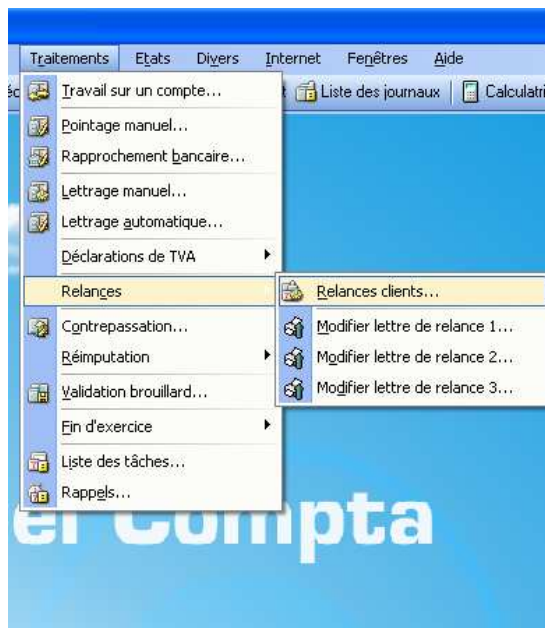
Traitements Etats Divers Internet Fenêtres Aide

éc Liste des journaux | Calculatri

Travail sur un compte...

Pointage manuel...

Rapprochement bancaire...

Lettrage manuel...

Lettrage automatique...

Déclarations de TVA

Relances

Contrepassation...

Réimputation

Validation brouillard...

Fin d'exercice

Liste des tâches...

Rappels...

Relances clients...

Modifier lettre de relance 1...

Modifier lettre de relance 2...

Modifier lettre de relance 3...

el Compta